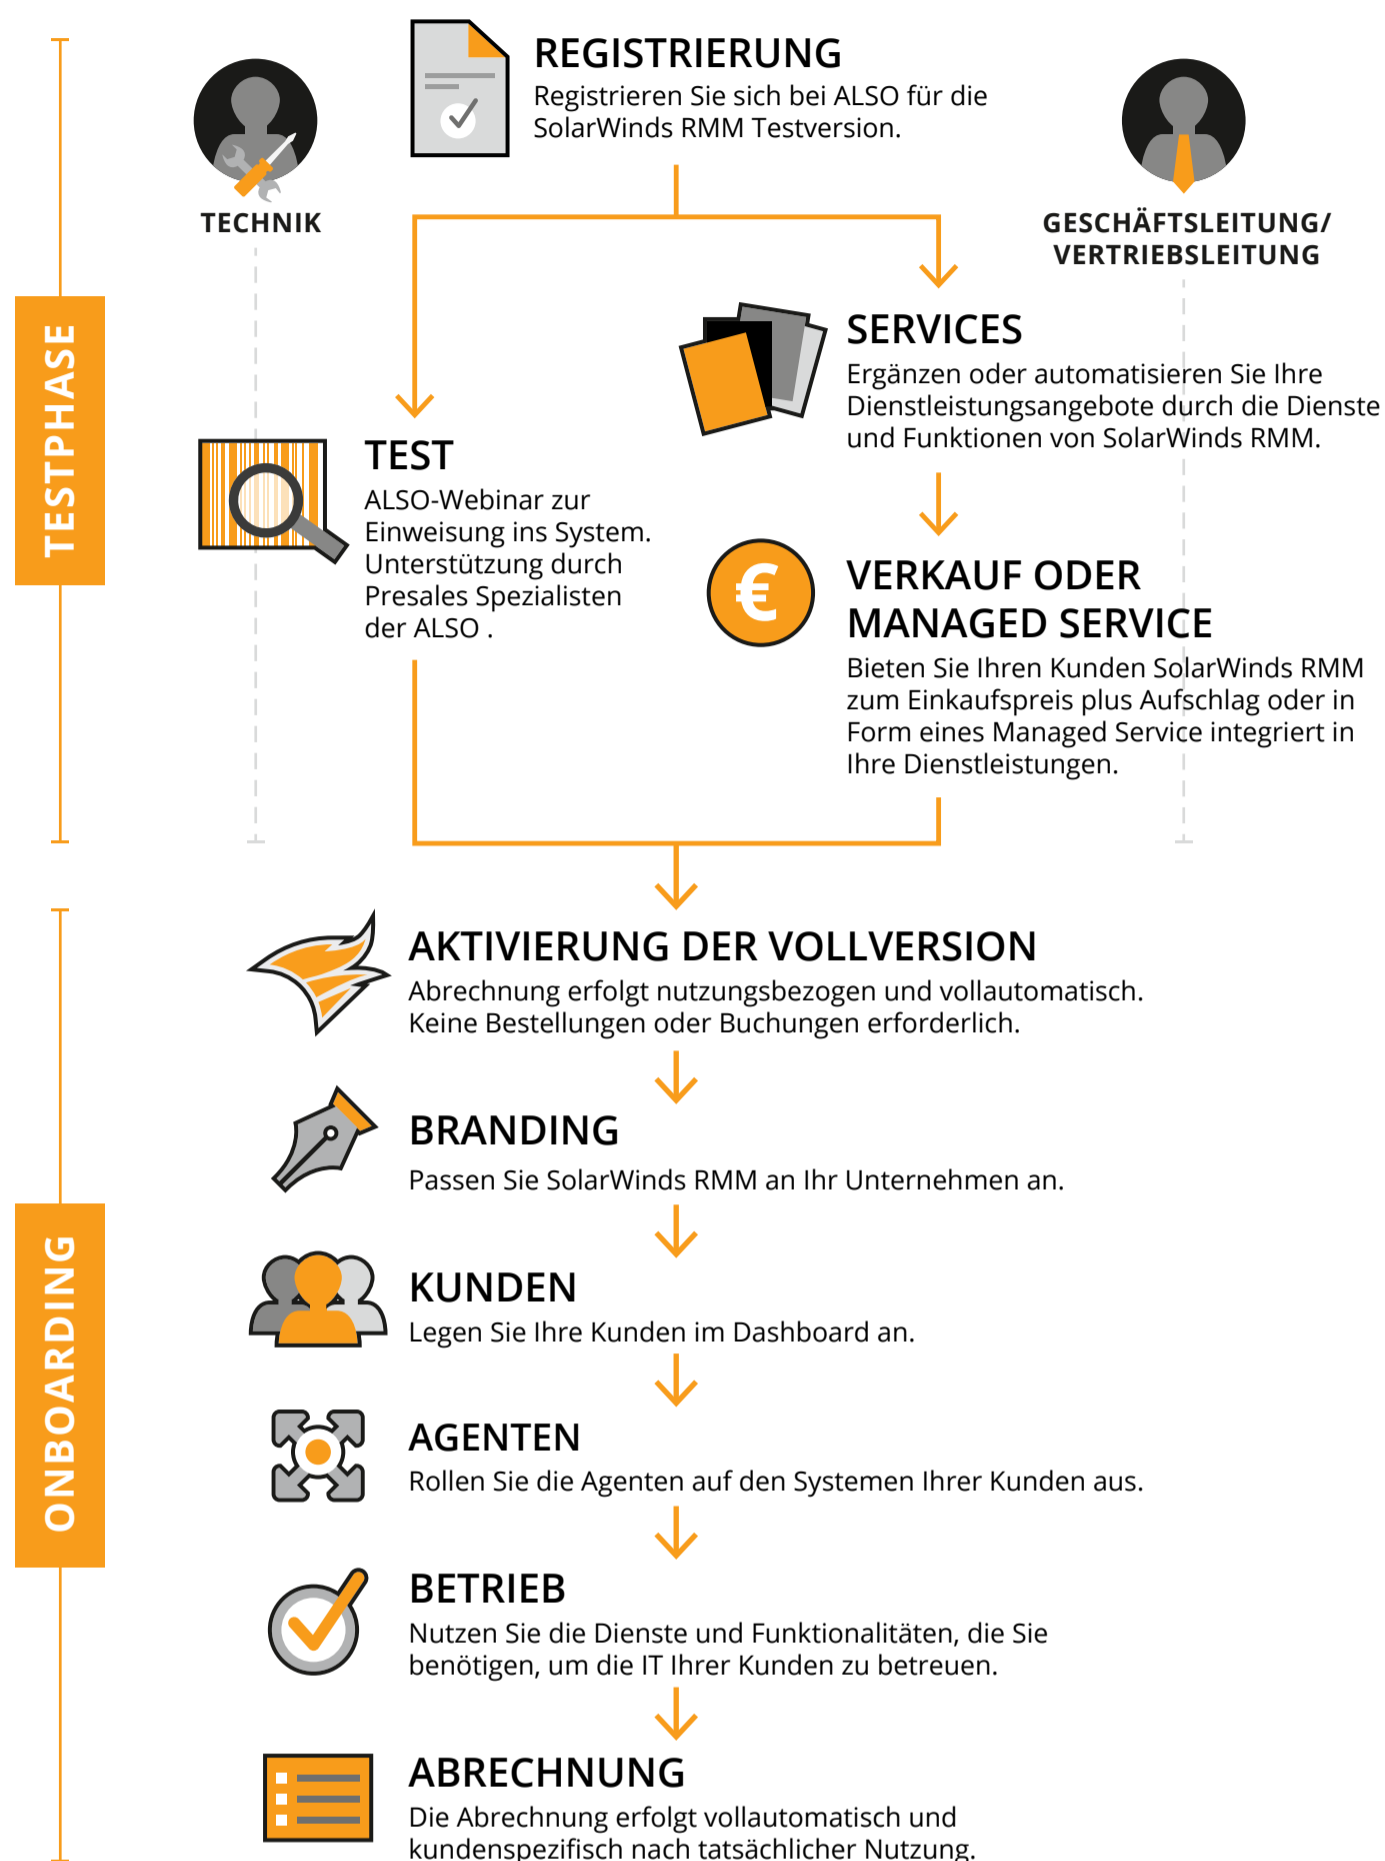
TESTPHASE

TECHNIK

REGISTRIERUNG
Registrieren Sie sich bei ALSO für die SolarWinds RMM Testversion.

GESCHÄFTSLEITUNG/ VERTRIEBSLEITUNG

SERVICES
Ergänzen oder automatisieren Sie Ihre Dienstleistungsangebote durch die Dienste und Funktionen von SolarWinds RMM.

TEST
ALSO-Webinar zur Einweisung ins System. Unterstützung durch Presales Spezialisten der ALSO .

€

VERKAUF ODER MANAGED SERVICE
Bieten Sie Ihren Kunden SolarWinds RMM zum Einkaufspreis plus Aufschlag oder in Form eines Managed Service integriert in Ihre Dienstleistungen.

ONBOARDING

AKTIVIERUNG DER VOLLVERSION
Abrechnung erfolgt nutzungsbezogen und vollautomatisch. Keine Bestellungen oder Buchungen erforderlich.

BRANDING
Passen Sie SolarWinds RMM an Ihr Unternehmen an.

KUNDEN
Legen Sie Ihre Kunden im Dashboard an.

AGENTEN
Rollen Sie die Agenten auf den Systemen Ihrer Kunden aus.

BETRIEB
Nutzen Sie die Dienste und Funktionalitäten, die Sie benötigen, um die IT Ihrer Kunden zu betreuen.

ABRECHNUNG
Die Abrechnung erfolgt vollautomatisch und kundenspezifisch nach tatsächlicher Nutzung.